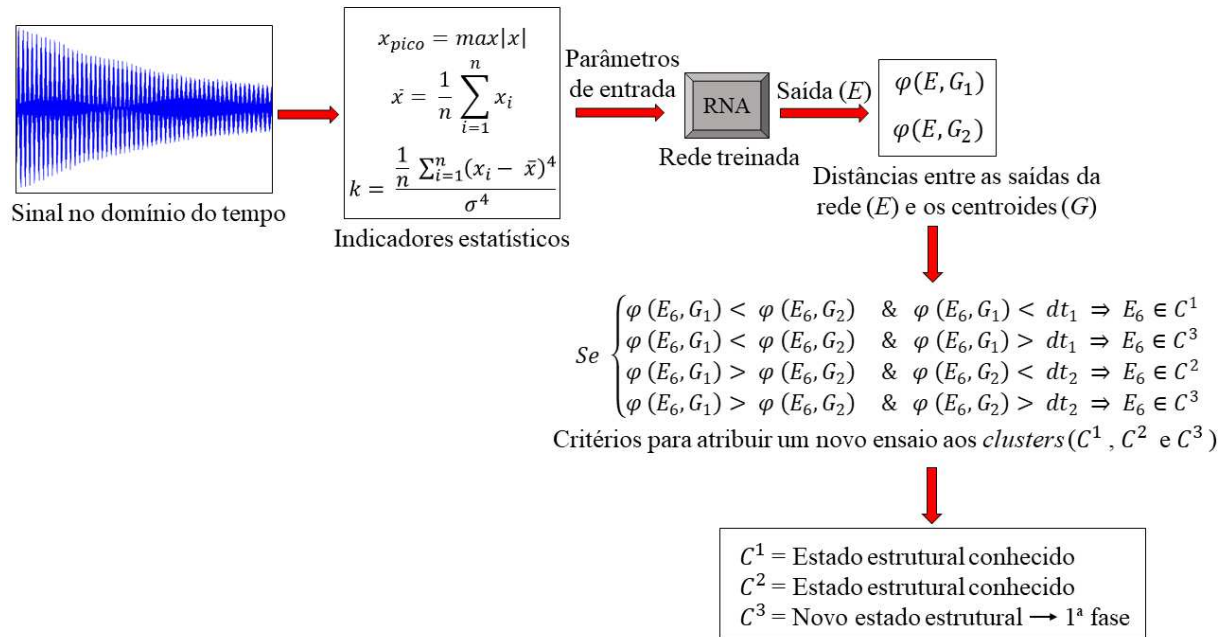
Sinal no domínio do tempo

$x_{pico} = max|x|$

$\bar{x} = \frac{1}{n}\sum_{i=1}^{n} x_i$

$k = \frac{\frac{1}{n}\sum_{i=1}^{n}(x_i - \bar{x})^4}{\sigma^4}$

Indicadores estatísticos

Parâmetros de entrada

RNA

Rede treinada

Saída $(E)$

$\varphi(E, G_1)$

$\varphi(E, G_2)$

Distâncias entre as saídas da rede $(E)$ e os centroides $(G)$

$Se \begin{cases} \varphi(E_6, G_1) < \varphi(E_6, G_2) \ \& \ \varphi(E_6, G_1) < dt_1 \Rightarrow E_6 \in C^1 \\ \varphi(E_6, G_1) < \varphi(E_6, G_2) \ \& \ \varphi(E_6, G_1) > dt_1 \Rightarrow E_6 \in C^3 \\ \varphi(E_6, G_1) > \varphi(E_6, G_2) \ \& \ \varphi(E_6, G_2) < dt_2 \Rightarrow E_6 \in C^2 \\ \varphi(E_6, G_1) > \varphi(E_6, G_2) \ \& \ \varphi(E_6, G_2) > dt_2 \Rightarrow E_6 \in C^3 \end{cases}$

Critérios para atribuir um novo ensaio aos *clusters* $(C^1$ , $C^2$ e $C^3)$

$C^1$ = Estado estrutural conhecido
$C^2$ = Estado estrutural conhecido
$C^3$ = Novo estado estrutural ⟶ 1ª fase